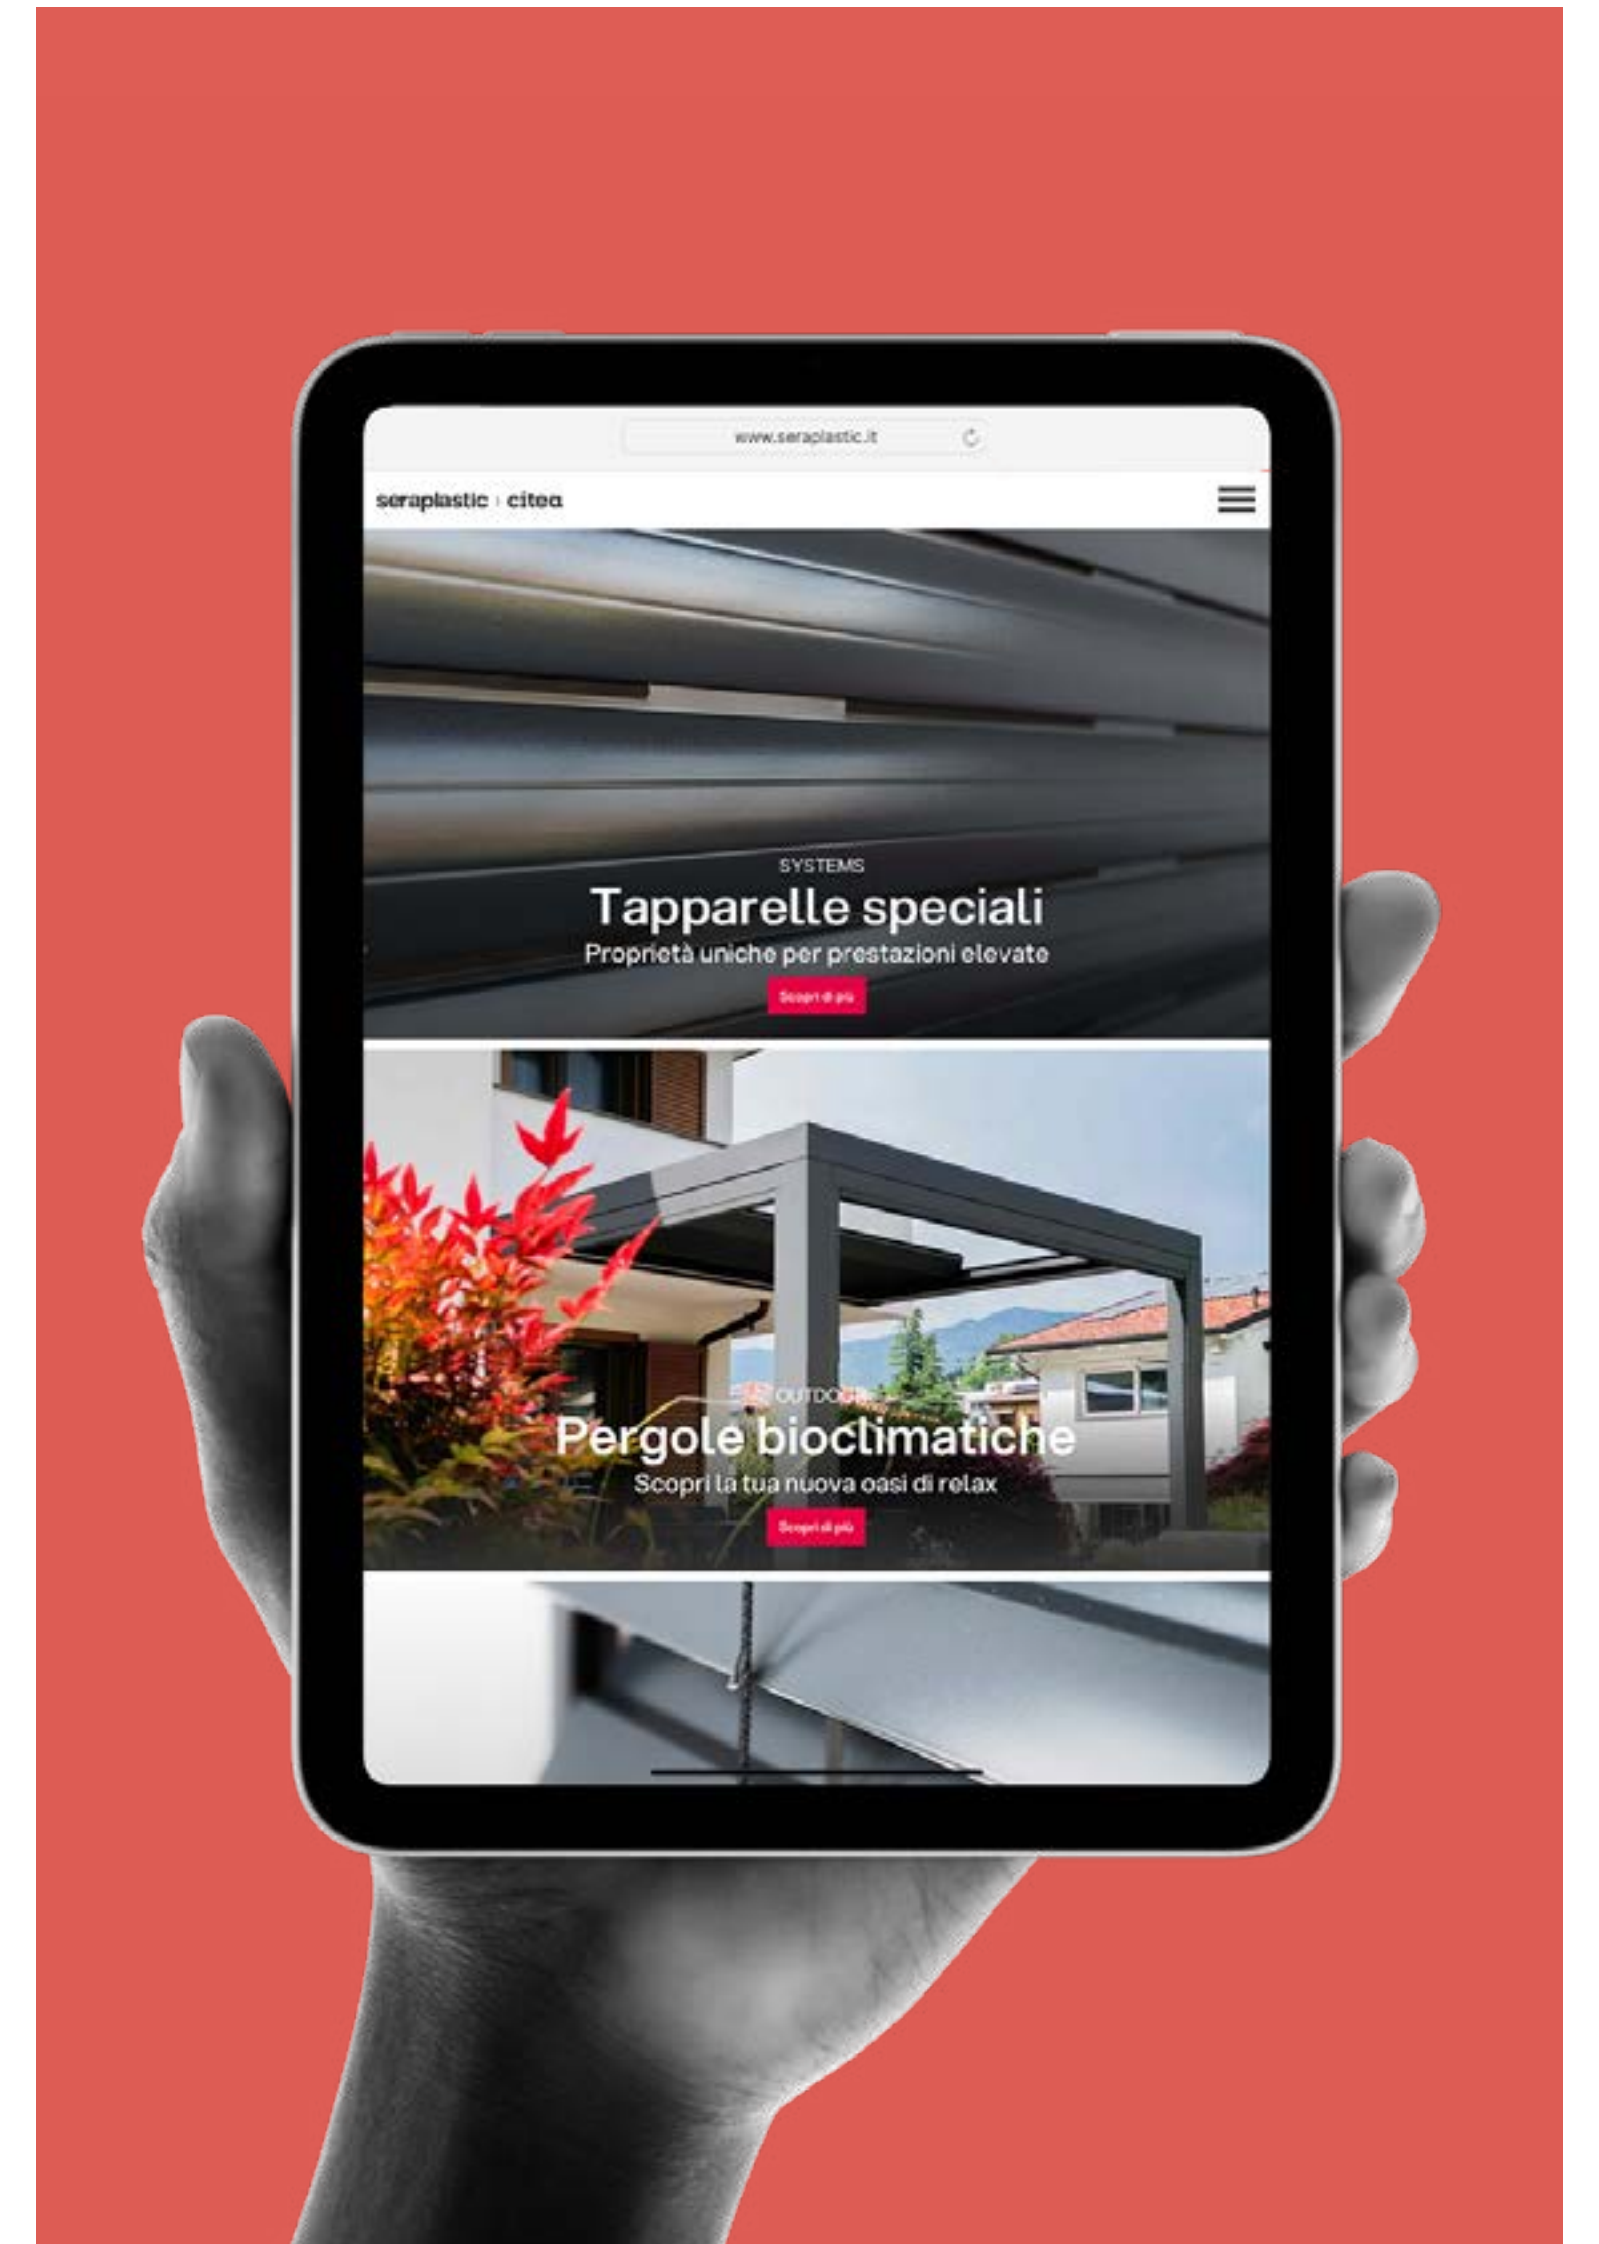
www.seraplastic.it

seraplastic | citea

SYSTEMS

Tapparelle speciali

Proprietà uniche per prestazioni elevate

Scopri di più

OUTDOOR

Pergole bioclimatiche

Scopri la tua nuova oasi di relax

Scopri di più